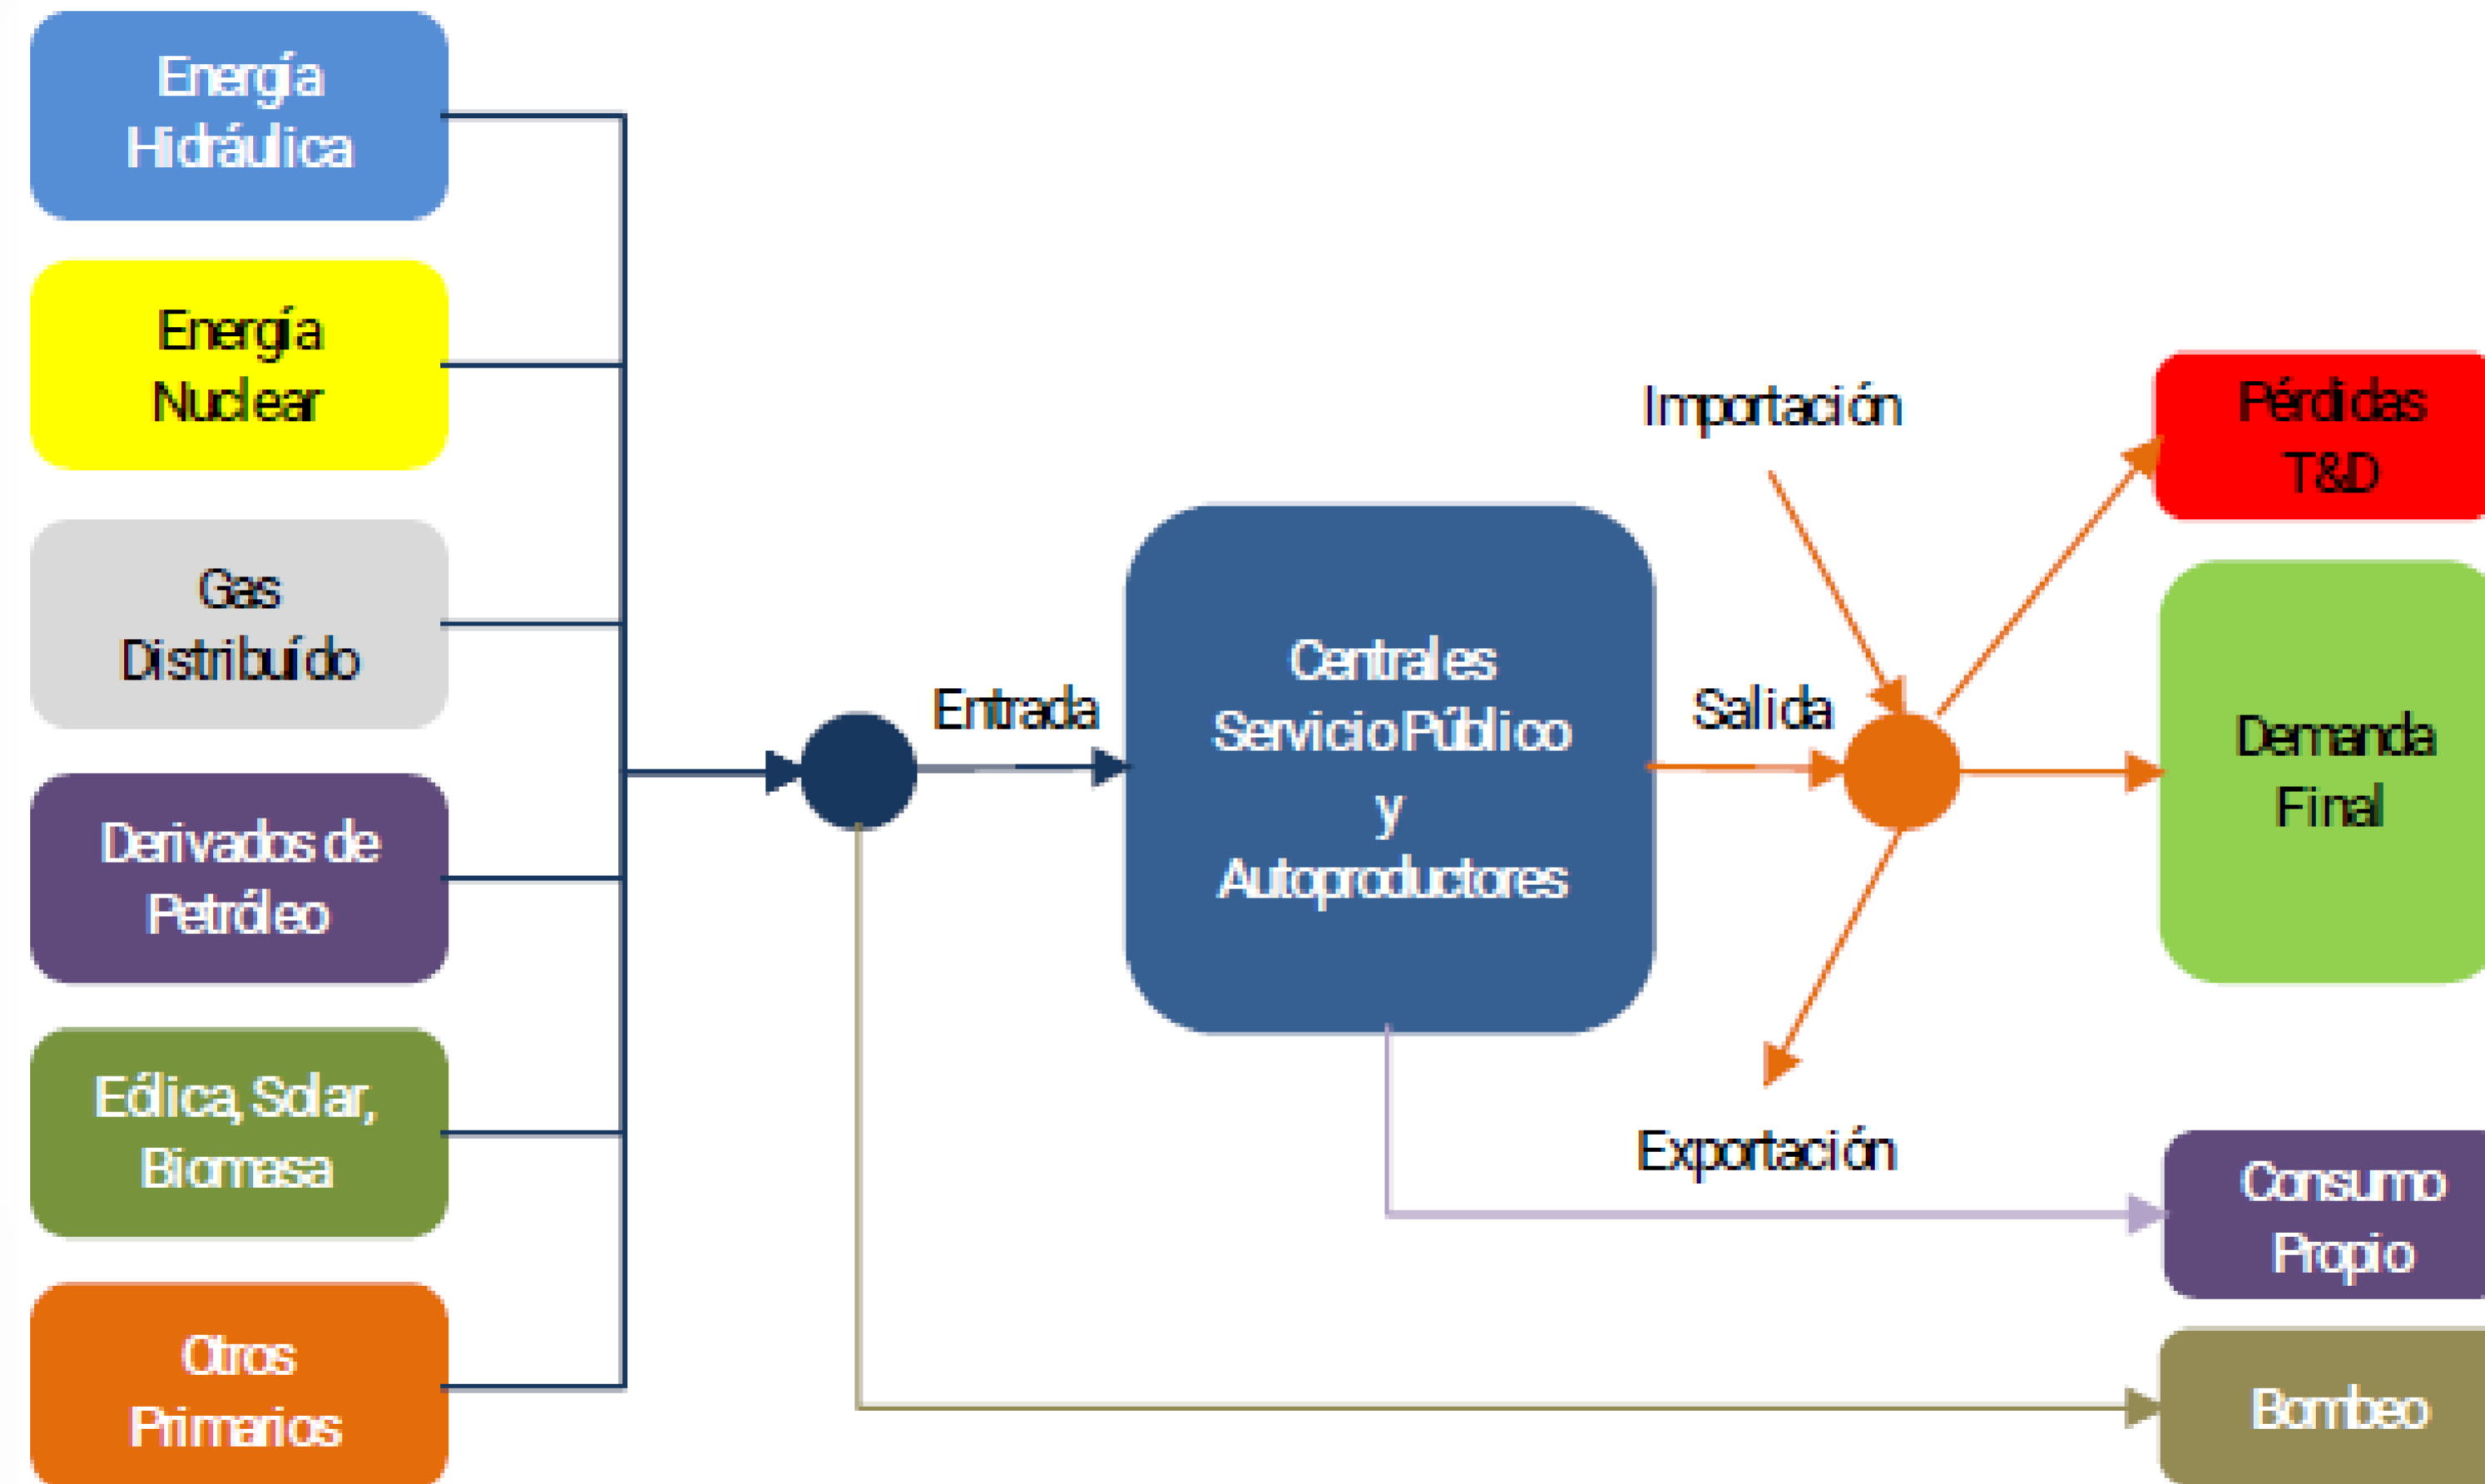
Energía Hidráulica

Energía Nuclear

Gas Distribuído

Derivados de Petróleo

Eólica, Solar, Biomasa

Otros Primarios

Entrada

Centrales Servicio Público y Autoproductores

Salida

Importación

Exportación

Pérdidas T&D

Demanda Final

Consumo Propio

Bombeo